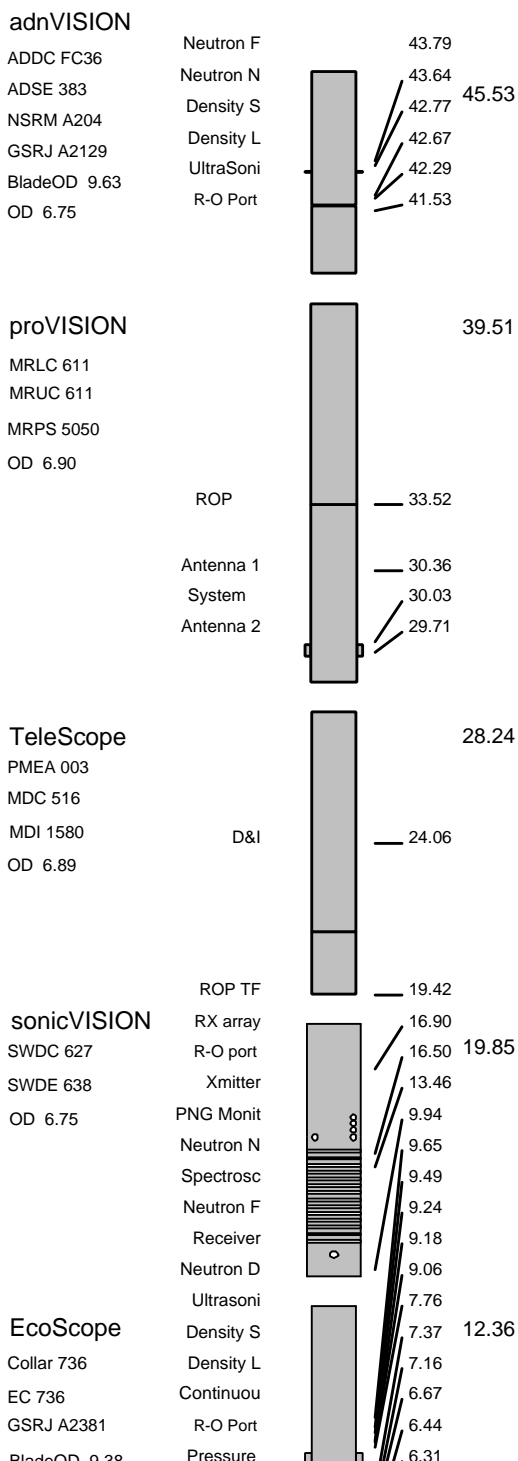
adnVISION
ADDC FC36
ADSE 383
NSRM A204
GSRJ A2129
BladeOD 9.63
OD 6.75

Neutron F
Neutron N
Density S
Density L
UltraSoni
R-O Port

43.79
43.64
42.77
42.67
42.29
41.53

45.53

proVISION
MRLC 611
MRUC 611
MRPS 5050
OD 6.90

39.51

ROP
Antenna 1
System
Antenna 2

33.52
30.36
30.03
29.71

TeleScope
PMEA 003
MDC 516
MDI 1580
OD 6.89

28.24

D&I

24.06

ROP TF

19.42

sonicVISION
SWDC 627
SWDE 638
OD 6.75

RX array
R-O port
Xmitter
PNG Monit
Neutron N
Spectrosc
Neutron F
Receiver
Neutron D
Ultrasoni

16.90
16.50
13.46
9.94
9.65
9.49
9.24
9.18
9.06
7.76

19.85

EcoScope
Collar 736
EC 736
GSRJ A2381
BladeOD 9.38

Density S
Density L
Continuou
R-O Port
Pressure

7.37
7.16
6.67
6.44
6.31

12.36